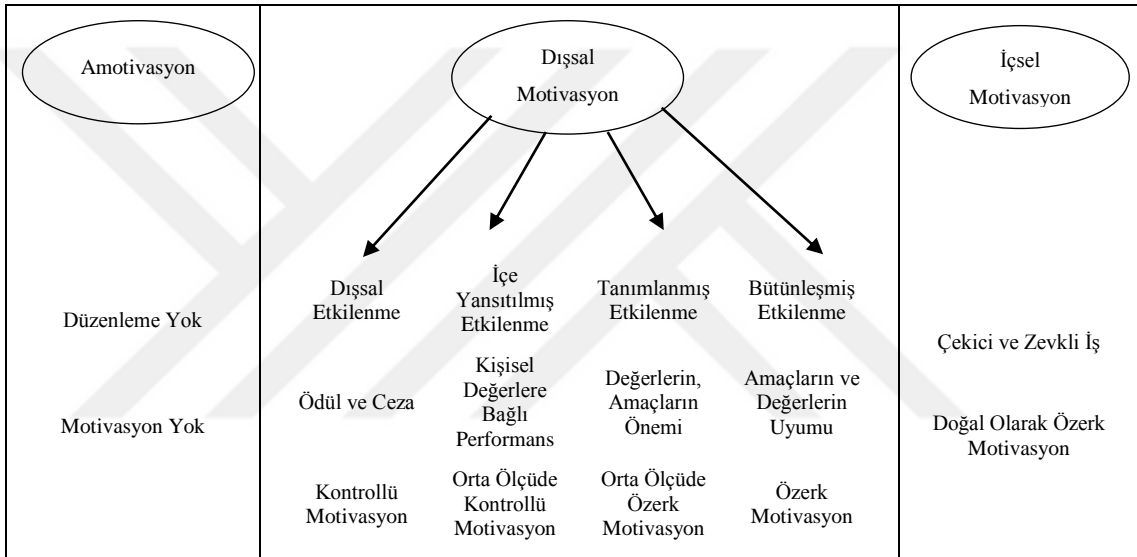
Amotivasyon

Düzenleme Yok

Motivasyon Yok

Dışsal Motivasyon

Dışsal Etkilenme

Ödül ve Ceza

Kontrollü Motivasyon

İçe Yansıtılmış Etkilenme

Kişisel Değerlere Bağlı Performans

Orta Ölçüde Kontrollü Motivasyon

Tanımlanmış Etkilenme

Değerlerin, Amaçların Önemi

Orta Ölçüde Özerk Motivasyon

Bütünleşmiş Etkilenme

Amaçların ve Değerlerin Uyumu

Özerk Motivasyon

İçsel Motivasyon

Çekici ve Zevkli İş

Doğal Olarak Özerk Motivasyon